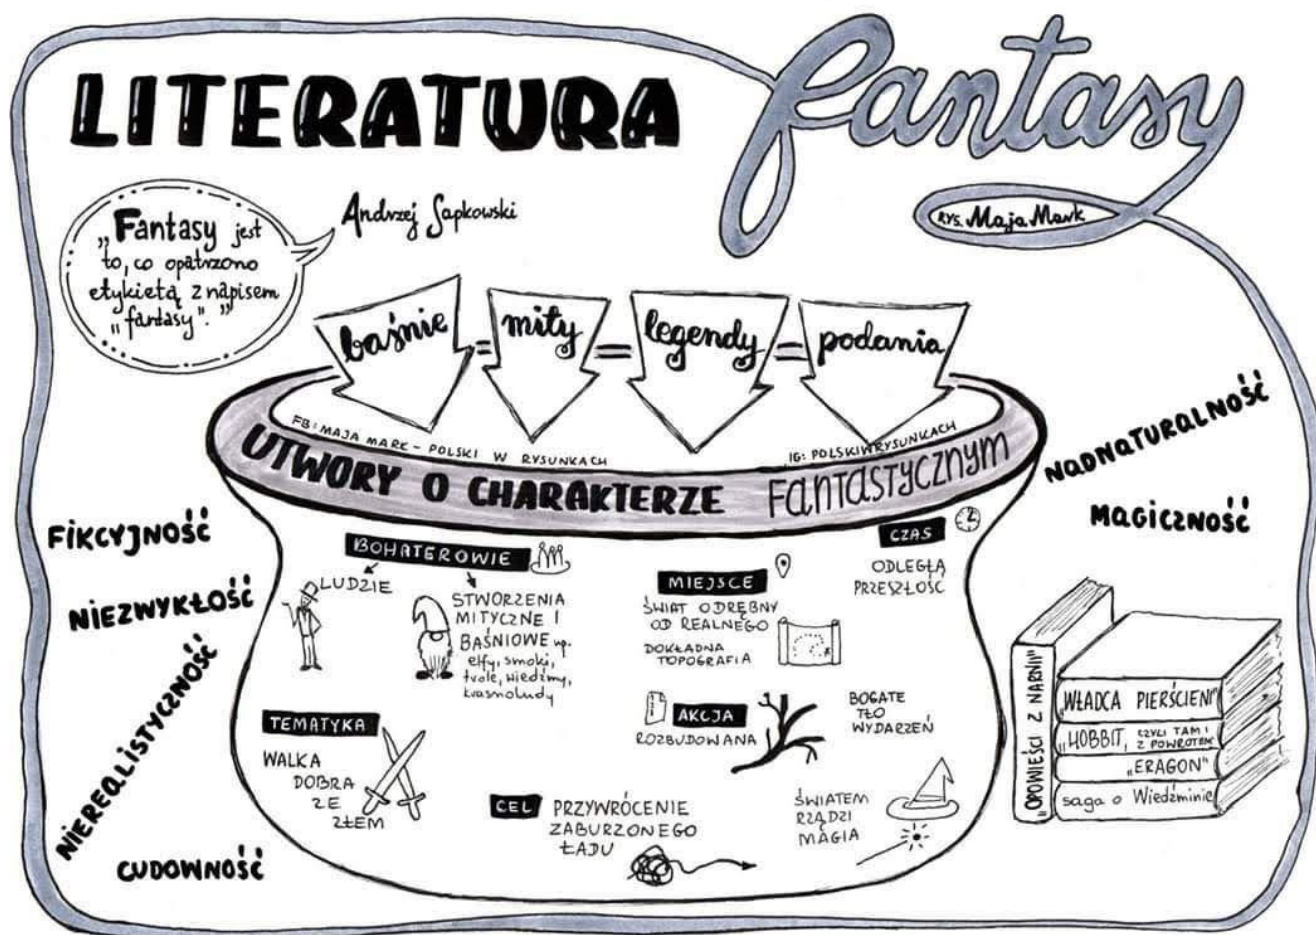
LITERATURA Fantasy

RYS. Maja Marc

„Fantasy jest to, co opatrzono etykietą z napisem „fantasy".”

Andrzej Sapkowski

baśnie = mity = legendy = podania

FB: MAJA MARC - POLSKI W RYSUNKACH

IG: POLSKIWRYSUNKACH

UTWORY O CHARAKTERZE FANTASTYCZNYM

BOHATEROWIE

LUDZIE

STWORZENIA MITYCZNE I BAŚNIOWE np. elfy, smoki, trole, wiedźmy, krasnoludy

MIEJSCE

ŚWIAT ODRĘBNY OD REALNEGO

DOKŁADNA TOPOGRAFIA

CZAS

ODLEGŁA PRZESZŁOŚĆ

TEMATYKA

WALKA DOBRA ZE ZŁEM

AKCJA

ROZBUDOWANA

BOGATE TŁO WYDARZEŃ

CEL

PRZYWRÓCENIE ZABURZONEGO ŁADU

ŚWIATEM RZĄDZI MAGIA

FIKCYJNOŚĆ

NIEZWYKŁOŚĆ

NIEREALISTYCZNOŚĆ

CUDOWNOŚĆ

NADNATURALNOŚĆ

MAGICZNOŚĆ

„OPOWIEŚCI Z NARNII"

„WŁADCA PIERŚCIENI"

„HOBBIT, CZYLI TAM I Z POWROTEM"

„ERAGON"

saga o Wiedźminie